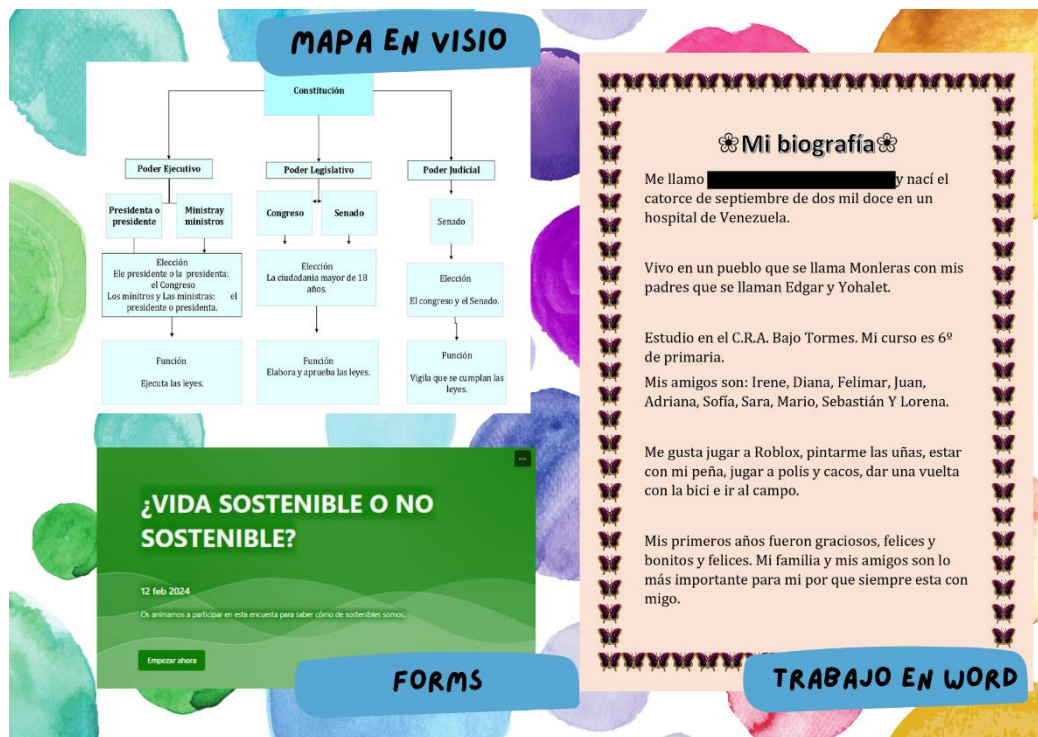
MAPA EN VISIO

Constitución

Poder Ejecutivo

Poder Legislativo

Poder Judicial

Presidenta o presidente

Ministray ministros

Congreso

Senado

Senado

Elección
Ele presidente o la presidenta: el Congreso
Los minitros y Las ministras: el presidente o presidenta.

Elección
La ciudadania mayor de 18 años.

Elección
El congreso y el Senado.

Función
Ejecuta las leyes.

Función
Elabora y aprueba las leyes.

Función
Vigila que se cumplan las leyes.

¿VIDA SOSTENIBLE O NO SOSTENIBLE?

12 feb 2024

Os animamos a participar en esta encuesta para saber cómo de sostenibles somos.

Empezar ahora

FORMS

❀Mi biografía❀

Me llamo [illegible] y nací el catorce de septiembre de dos mil doce en un hospital de Venezuela.

Vivo en un pueblo que se llama Monleras con mis padres que se llaman Edgar y Yohalet.

Estudio en el C.R.A. Bajo Tormes. Mi curso es 6º de primaria.

Mis amigos son: Irene, Diana, Felimar, Juan, Adriana, Sofía, Sara, Mario, Sebastián Y Lorena.

Me gusta jugar a Roblox, pintarme las uñas, estar con mi peña, jugar a polis y cacos, dar una vuelta con la bici e ir al campo.

Mis primeros años fueron graciosos, felices y bonitos y felices. Mi familia y mis amigos son lo más importante para mi por que siempre esta con migo.

TRABAJO EN WORD